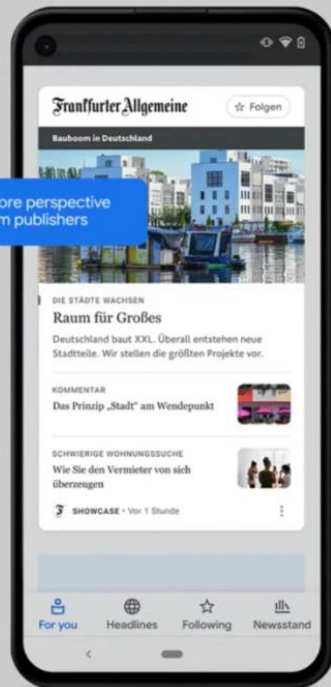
Frankfurter Allgemeine
☆ Folgen

Bauboom in Deutschland

ore perspective
m publishers

DIE STÄDTE WACHSEN
Raum für Großes
Deutschland baut XXL. Überall entstehen neue Stadtteile. Wir stellen die größten Projekte vor.

KOMMENTAR
Das Prinzip „Stadt" am Wendepunkt

SCHWIERIGE WOHNUNGSSUCHE
Wie Sie den Vermieter von sich überzeugen

SHOWCASE • Vor 1 Stunde

For you
Headlines
Following
Newsstand